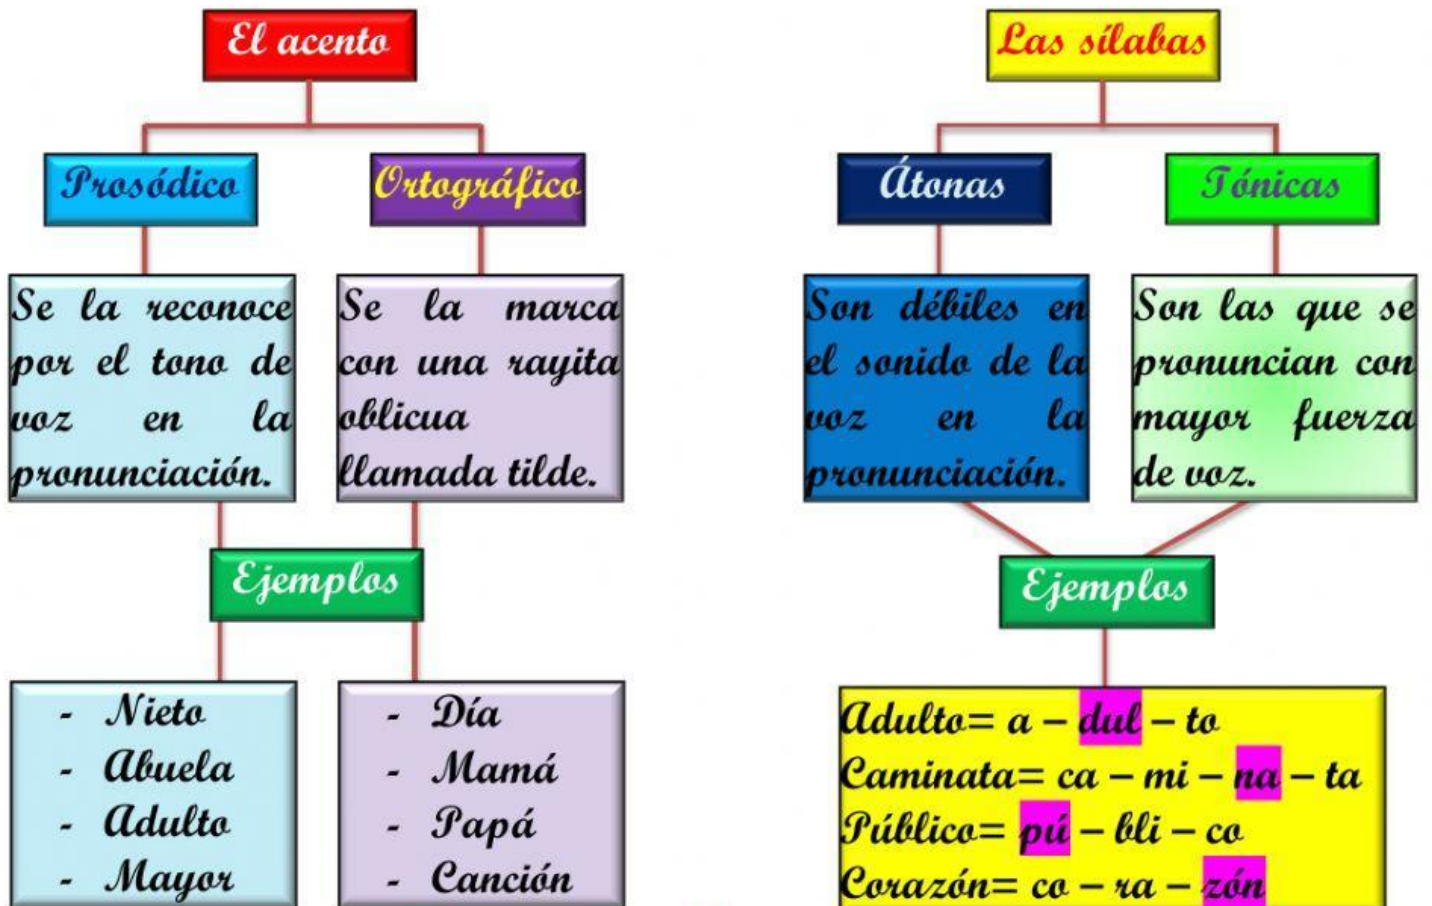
El acento

Prosódico

Ortográfico

Se la reconoce por el tono de voz en la pronunciación.

Se la marca con una rayita oblicua llamada tilde.

Ejemplos

- Nieto
- Abuela
- Adulto
- Mayor

- Día
- Mamá
- Papá
- Canción

Las sílabas

Átonas

Tónicas

Son débiles en el sonido de la voz en la pronunciación.

Son las que se pronuncian con mayor fuerza de voz.

Ejemplos

Adulto= a – dul – to
Caminata= ca – mi – na – ta
Público= pú – bli – co
Corazón= co – ra – zón